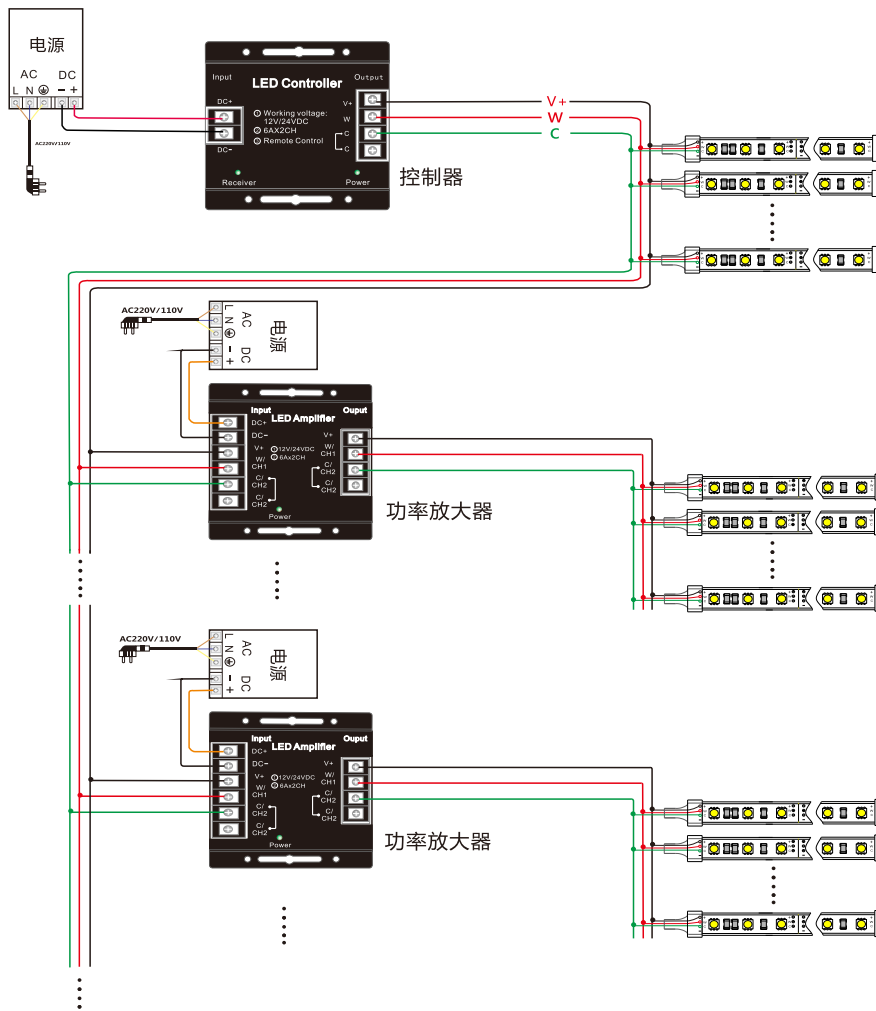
电源
AC DC
L N ⏚ − +
AC220V/110V

Input
LED Controller
Output
DC+
DC−
Working voltage: 12V/24VDC
6AX2CH
Remote Control
V+
W
C
C
Receiver
Power
V+
W
C
控制器

AC220V/110V
L N ⏚ AC
− + DC
电源

Input
LED Amplifier
Ouput
DC+
DC−
V+
W/ CH1
C/ CH2
C/ CH2
12V/24VDC
6Ax2CH
V+
W/ CH1
C/ CH2
C/ CH2
Power
功率放大器

AC220V/110V
L N ⏚ AC
− + DC
电源

Input
LED Amplifier
Ouput
DC+
DC−
V+
W/ CH1
C/ CH2
C/ CH2
12V/24VDC
6Ax2CH
V+
W/ CH1
C/ CH2
C/ CH2
Power
功率放大器